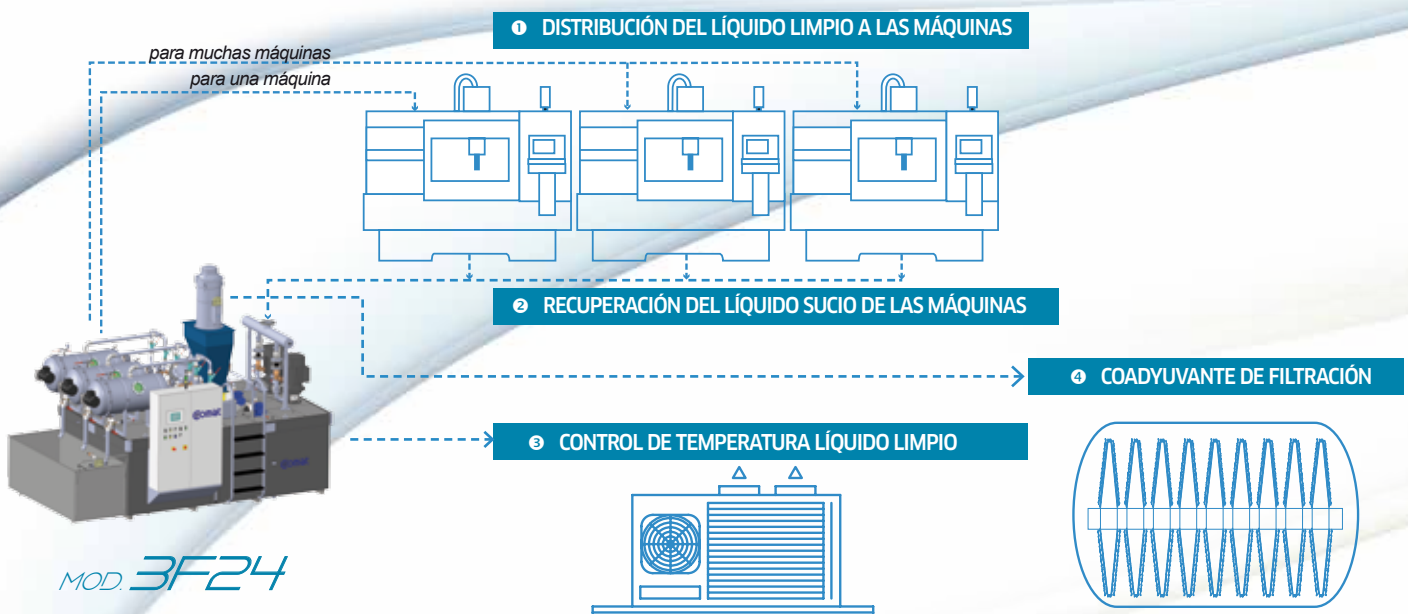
❶ DISTRIBUCIÓN DEL LÍQUIDO LIMPIO A LAS MÁQUINAS

para muchas máquinas

para una máquina

❷ RECUPERACIÓN DEL LÍQUIDO SUCIO DE LAS MÁQUINAS

❹ COADYUVANTE DE FILTRACIÓN

❸ CONTROL DE TEMPERATURA LÍQUIDO LIMPIO

MOD. 3F24